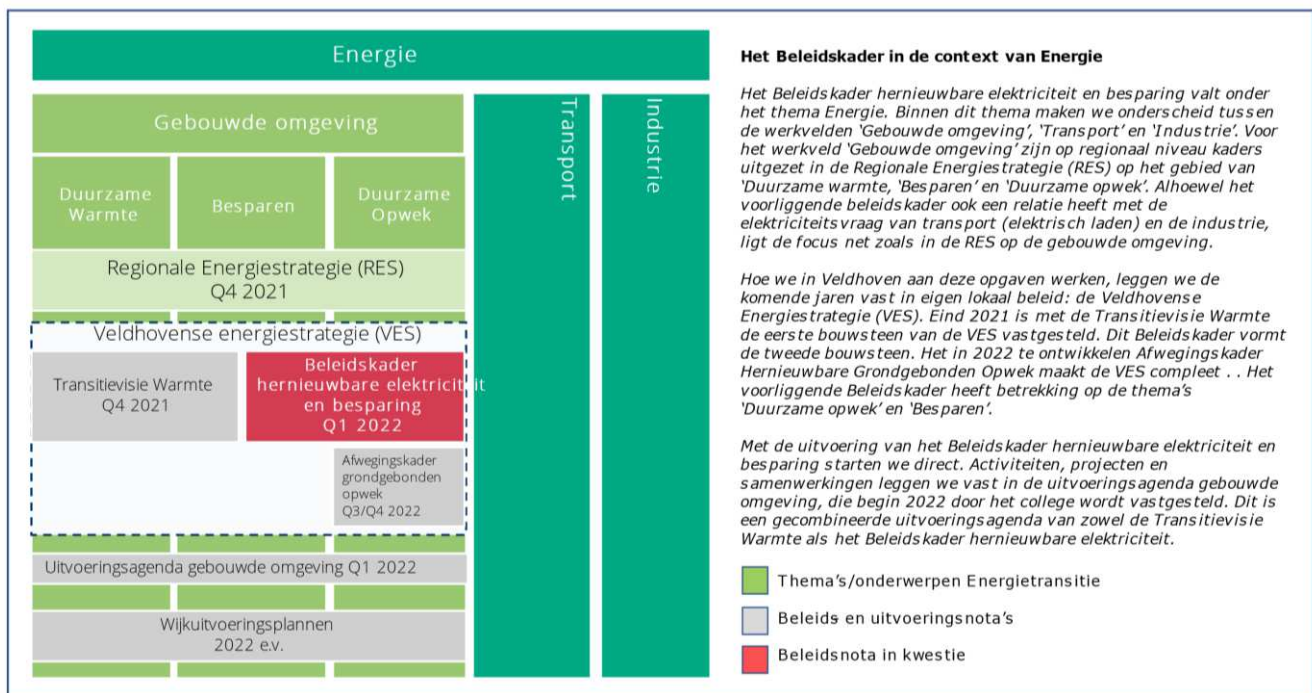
Energie

Gebouwde omgeving

Duurzame Warmte

Besparen

Duurzame Opwek

Transport

Industrie

Regionale Energiestrategie (RES) Q4 2021

Veldhovense energiestrategie (VES)

Transitievisie Warmte Q4 2021

Beleidskader hernieuwbare elektriciteit en besparing Q1 2022

Afwegingskader grondgebonden opwek Q3/Q4 2022

Uitvoeringsagenda gebouwde omgeving Q1 2022

Wijkuitvoeringsplannen 2022 e.v.

**Het Beleidskader in de context van Energie**

Het Beleidskader hernieuwbare elektriciteit en besparing valt onder het thema Energie. Binnen dit thema maken we onderscheid tussen de werkvelden 'Gebouwde omgeving', 'Transport' en 'Industrie'. Voor het werkveld 'Gebouwde omgeving' zijn op regionaal niveau kaders uitgezet in de Regionale Energiestrategie (RES) op het gebied van 'Duurzame warmte, 'Besparen' en 'Duurzame opwek'. Alhoewel het voorliggende beleidskader ook een relatie heeft met de elektriciteitsvraag van transport (elektrisch laden) en de industrie, ligt de focus net zoals in de RES op de gebouwde omgeving.

Hoe we in Veldhoven aan deze opgaven werken, leggen we de komende jaren vast in eigen lokaal beleid: de Veldhovense Energiestrategie (VES). Eind 2021 is met de Transitievisie Warmte de eerste bouwsteen van de VES vastgesteld. Dit Beleidskader vormt de tweede bouwsteen. Het in 2022 te ontwikkelen Afwegingskader Hernieuwbare Grondgebonden Opwek maakt de VES compleet . . Het voorliggende Beleidskader heeft betrekking op de thema's 'Duurzame opwek' en 'Besparen'.

Met de uitvoering van het Beleidskader hernieuwbare elektriciteit en besparing starten we direct. Activiteiten, projecten en samenwerkingen leggen we vast in de uitvoeringsagenda gebouwde omgeving, die begin 2022 door het college wordt vastgesteld. Dit is een gecombineerde uitvoeringsagenda van zowel de Transitievisie Warmte als het Beleidskader hernieuwbare elektriciteit.

Thema's/onderwerpen Energietransitie

Beleids en uitvoeringsnota's

Beleidsnota in kwestie